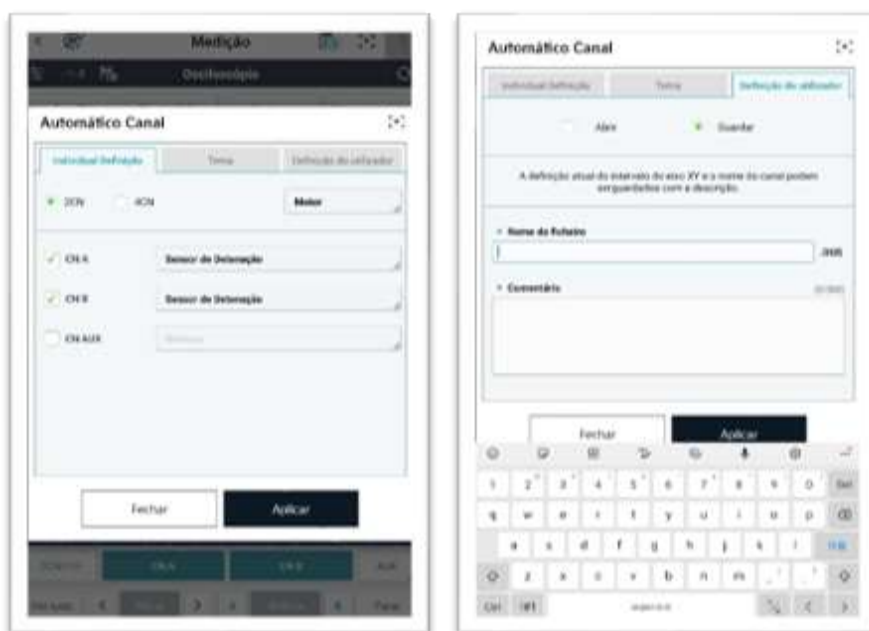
Medição
Osciloscópio

Automático Canal

Individual Definição | Tema | Definição do utilizador

2CN 4CN Motor

CH A Sensor de Detonação
CH B Sensor de Detonação
CH AUX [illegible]

Fechar Aplicar

CH A CH B AUX

Automático Canal

Individual Definição | Tema | Definição do utilizador

Abrir Guardar

A definição atual do intervalo do eixo XY e o nome do canal podem ser guardados com a descrição.

Nome do Ficheiro
.SHR

Comentário

Fechar Aplicar

1 2 3 4 5 6 7 8 9 0
q w e r t y u i o p
a s d f g h j k l
z x c v b n m
Ctrl !#1